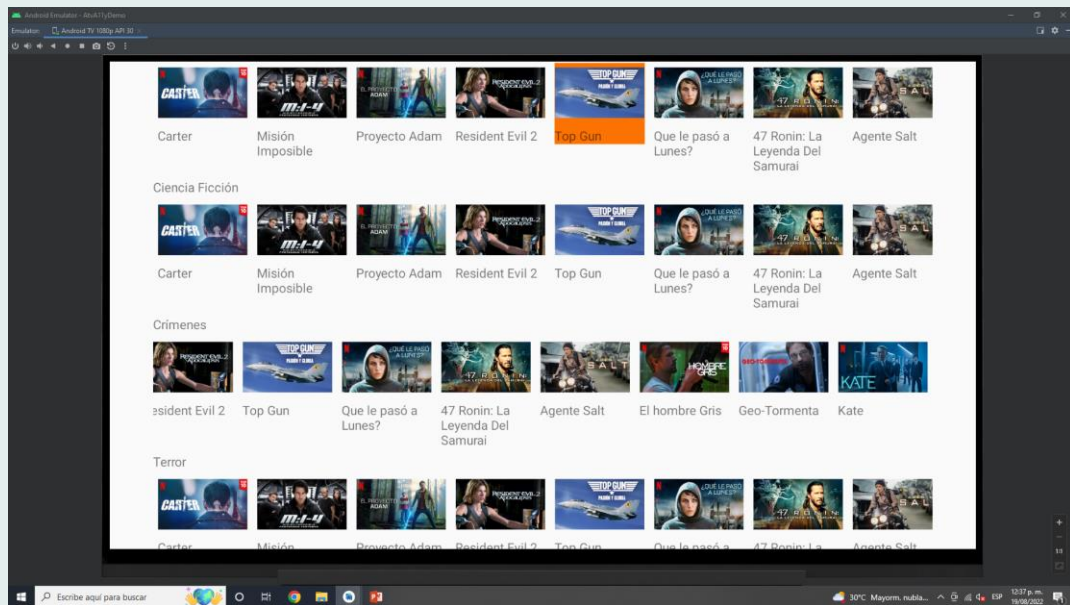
Android Emulator - AtvA11yDemo

Emulator: Android TV 1080p API 30

CARTER
M:I-4
EL PROYECTO ADAM
RESIDENT EVIL 2 APOCALYPSE
TOP GUN
¿QUÉ LE PASÓ A LUNES?
47 RONIN
SALT

Carter
Misión Imposible
Proyecto Adam
Resident Evil 2
Top Gun
Que le pasó a Lunes?
47 Ronin: La Leyenda Del Samurai
Agente Salt

Ciencia Ficción

Carter
Misión Imposible
Proyecto Adam
Resident Evil 2
Top Gun
Que le pasó a Lunes?
47 Ronin: La Leyenda Del Samurai
Agente Salt

Crímenes

esident Evil 2
Top Gun
Que le pasó a Lunes?
47 Ronin: La Leyenda Del Samurai
Agente Salt
El hombre Gris
Geo-Tormenta
Kate

Terror

Carter
Misión
Proyecto Adam
Resident Evil 2
Top Gun
Que le pasó a
47 Ronin: La
Agente Salt

Escribe aquí para buscar
30°C Mayorm. nubla...
ESP
12:37 p. m.
19/08/2022